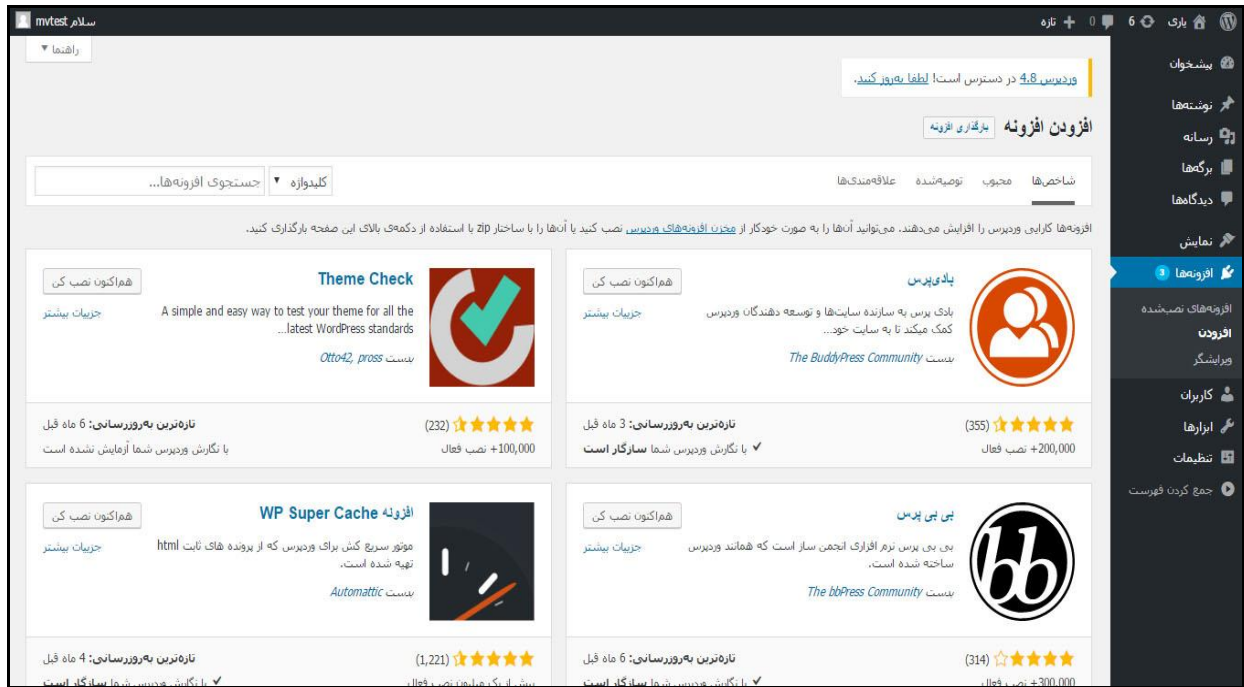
یاری 6 0 تازه
سلام mvtest
راهنما ▼
وردپرس 4.8 در دسترس است! لطفا به‌روز کنید.
افزودن افزونه بارگذاری افزونه
پیشخوان
نوشته‌ها
رسانه
برگه‌ها
دیدگاه‌ها
نمایش
افزونه‌ها 3
افزونه‌های نصب‌شده
افزودن
ویرایشگر
کاربران
ابزارها
تنظیمات
جمع کردن فهرست
شاخص‌ها محبوب توصیه‌شده علاقه‌مندی‌ها
کلیدواژه ▼ جستجوی افزونه‌ها...
افزونه‌ها کارایی وردپرس را افزایش می‌دهند. می‌توانید آن‌ها را به صورت خودکار از مخزن افزونه‌های وردپرس نصب کنید یا آن‌ها را با ساختار zip با استفاده از دکمه‌ی بالای این صفحه بارگذاری کنید.

بادی‌پرس
هم‌اکنون نصب کن
جزییات بیشتر
بادی پرس به سازنده سایت‌ها و توسعه دهندگان وردپرس کمک میکند تا به سایت خود...
بدست The BuddyPress Community
(355)
+200,000 نصب فعال
تازه‌ترین به‌روزرسانی: 3 ماه قبل
✔ با نگارش وردپرس شما سازگار است

Theme Check
هم‌اکنون نصب کن
جزییات بیشتر
A simple and easy way to test your theme for all the latest WordPress standards...
بدست Otto42, pross
(232)
+100,000 نصب فعال
تازه‌ترین به‌روزرسانی: 6 ماه قبل
با نگارش وردپرس شما آزمایش نشده است

بی بی پرس
هم‌اکنون نصب کن
جزییات بیشتر
بی بی پرس نرم افزاری انجمن ساز است که همانند وردپرس ساخته شده است.
بدست The bbPress Community
(314)
+300,000 نصب فعال
تازه‌ترین به‌روزرسانی: 6 ماه قبل
✔ با نگارش وردپرس شما سازگار است

افزونه WP Super Cache
هم‌اکنون نصب کن
جزییات بیشتر
موتور سریع کش برای وردپرس که از پرونده های ثابت html تهیه شده است.
بدست Automattic
(1,221)
بیش از یک میلیون نصب فعال
تازه‌ترین به‌روزرسانی: 4 ماه قبل
✔ با نگارش وردپرس شما سازگار است